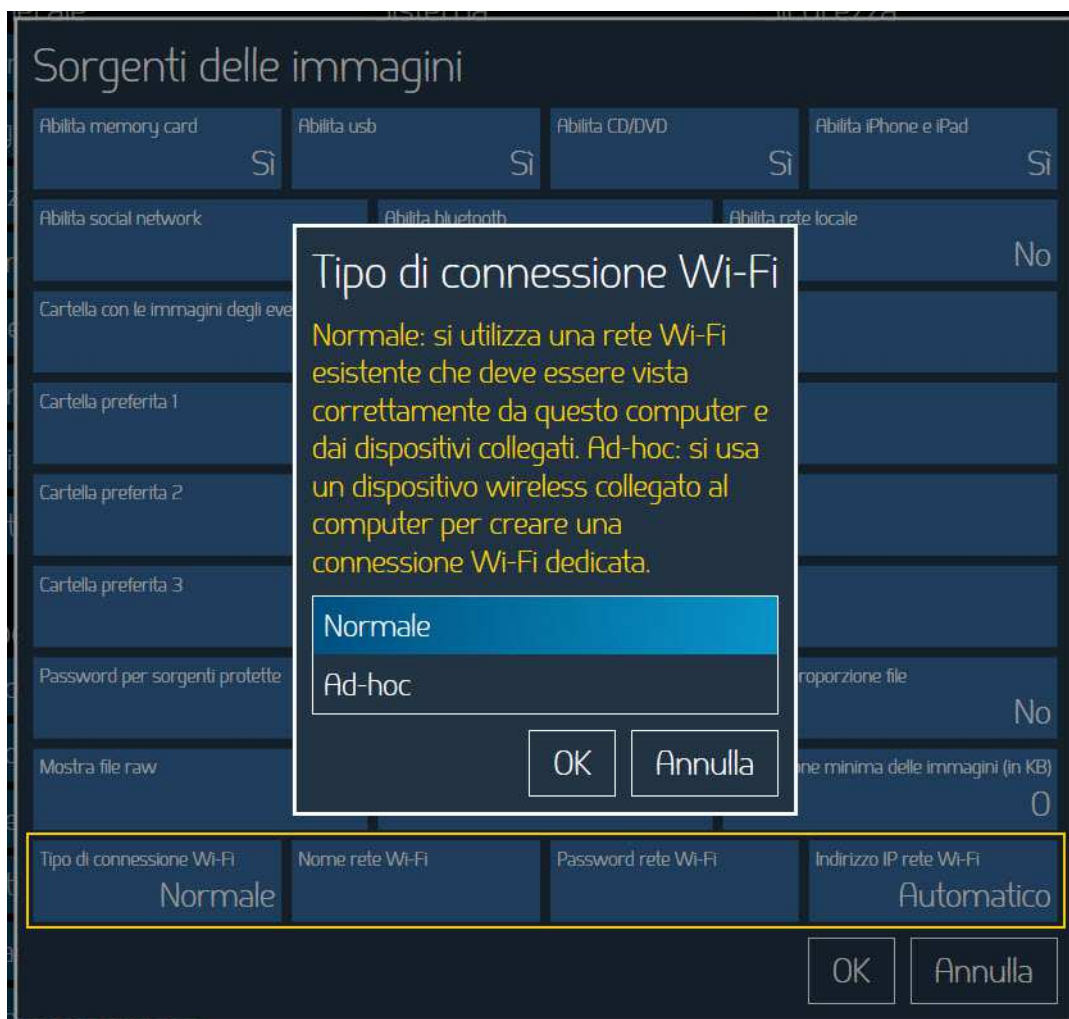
Sorgenti delle immagini

Abilita memory card
Sì

Abilita usb
Sì

Abilita CD/DVD
Sì

Abilita iPhone e iPad
Sì

Abilita social network

Abilita bluetooth

Abilita rete locale
No

Cartella con le immagini degli eve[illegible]

Cartella preferita 1

Cartella preferita 2

Cartella preferita 3

Password per sorgenti protette

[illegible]roporzione file
No

Mostra file raw

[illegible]ne minima delle immagini (in KB)
0

Tipo di connessione Wi-Fi

Normale: si utilizza una rete Wi-Fi esistente che deve essere vista correttamente da questo computer e dai dispositivi collegati. Ad-hoc: si usa un dispositivo wireless collegato al computer per creare una connessione Wi-Fi dedicata.

Normale
Ad-hoc

OK
Annulla

Tipo di connessione Wi-Fi
Normale

Nome rete Wi-Fi

Password rete Wi-Fi

Indirizzo IP rete Wi-Fi
Automatico

OK
Annulla